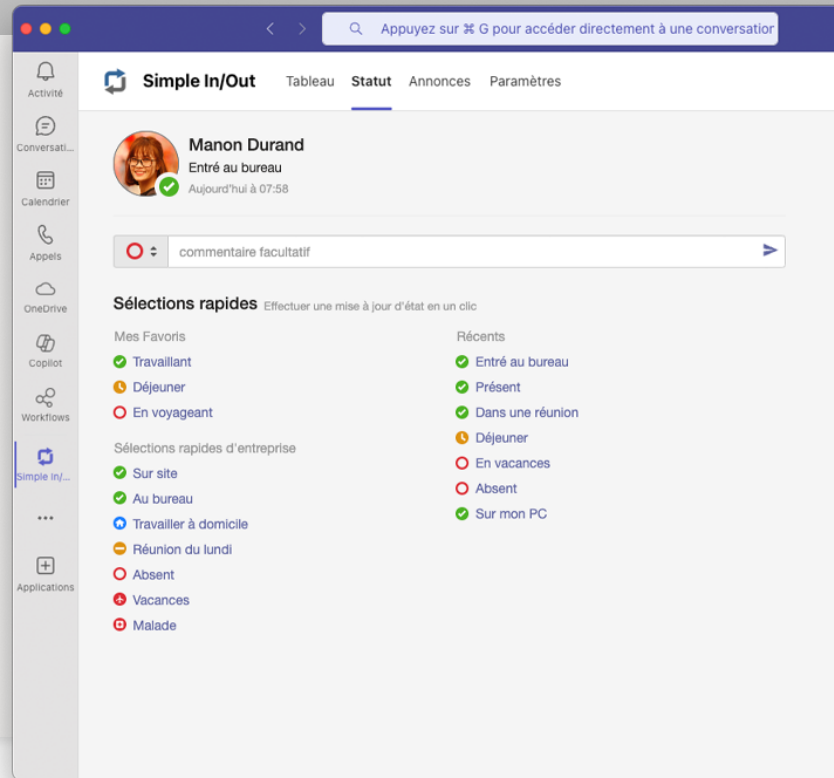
Appuyez sur ⌘ G pour accéder directement à une conversatior

Activité
Conversati...
Calendrier
Appels
OneDrive
Copilot
Workflows
Simple In/...
...
Applications

Simple In/Out
Tableau
Statut
Annonces
Paramètres

Manon Durand
Entré au bureau
Aujourd'hui à 07:58

commentaire facultatif

Sélections rapides Effectuer une mise à jour d'état en un clic

Mes Favoris
Travaillant
Déjeuner
En voyageant

Sélections rapides d'entreprise
Sur site
Au bureau
Travailler à domicile
Réunion du lundi
Absent
Vacances
Malade

Récents
Entré au bureau
Présent
Dans une réunion
Déjeuner
En vacances
Absent
Sur mon PC